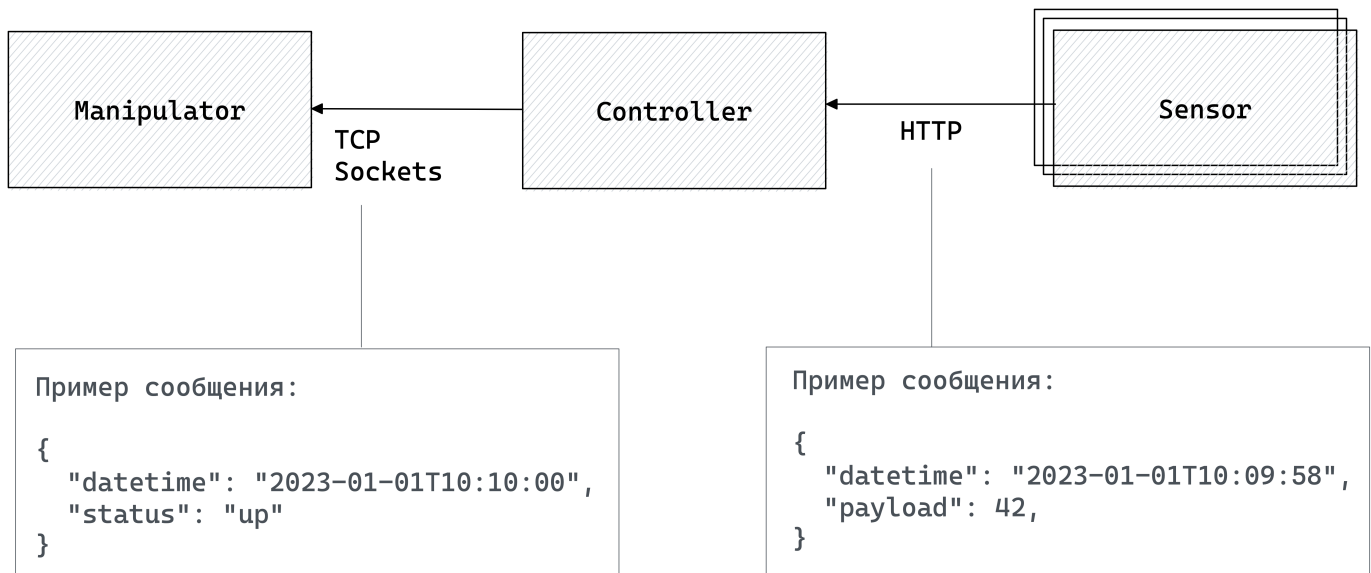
Manipulator

TCP Sockets

Controller

HTTP

Sensor

Пример сообщения:

{
  "datetime": "2023-01-01T10:10:00",
  "status": "up"
}

Пример сообщения:

{
  "datetime": "2023-01-01T10:09:58",
  "payload": 42,
}